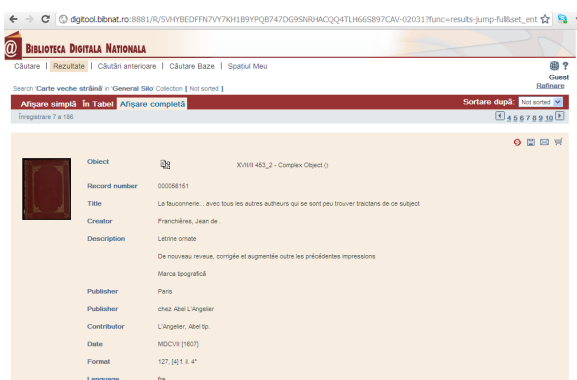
digitool.bibnat.ro:8881/R/SVHYBEDFFN7VY7KH1B9YPQB747DG9SNRHACQQ4TLH66S897CAV-02031?func=results-jump-full&set_ent

Biblioteca Digitala Nationala

Căutare | Rezultate | Căutări anterioare | Căutare Baze | Spaţiul Meu

Guest
Rafinare

Search 'Carte veche străină' in 'General Silo' Collection [ Not sorted ]

Afişare simplă | În Tabel | Afişare completă

Sortare după: Not sorted

Înregistrare 7 a 186

4 5 6 7 8 9 10

| | |
|---|---|
| Object | XVII/II 463_2 - Complex Object () |
| Record number | 000056151 |
| Title | La fauconnerie... avec tous les autres autheurs qui se sont peu trouver traictans de ce subject |
| Creator | Franchières, Jean de . |
| Description | Letrine ornate |
| | De nouveau reveue, corrigée et augmentée outre les précédentes impressions |
| | Marca tipografică |
| Publisher | Paris |
| Publisher | chez Abel L'Angelier |
| Contributor | L'Angelier, Abel tip. |
| Date | MDCVII [1607] |
| Format | 127, [4] f. il. 4° |
| Language | fre |